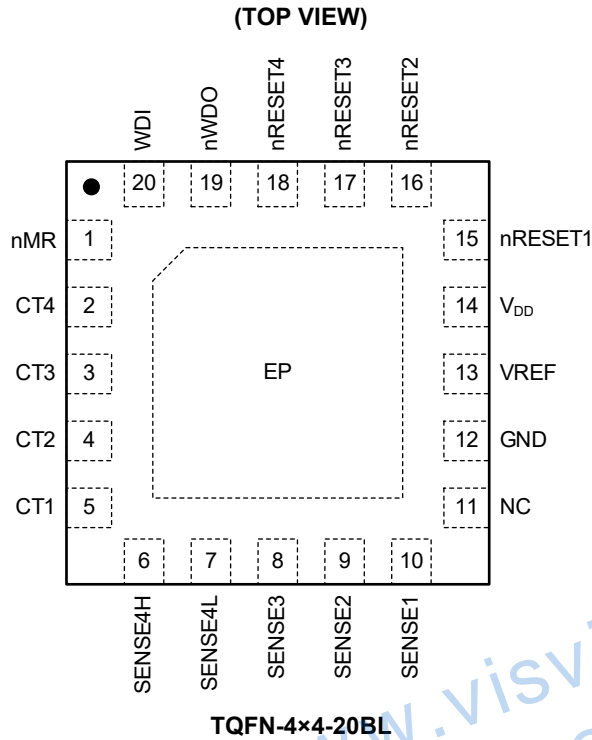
(TOP VIEW)

WDI
nWDO
nRESET4
nRESET3
nRESET2

20
19
18
17
16

nMR 1
CT4 2
CT3 3
CT2 4
CT1 5

15 nRESET1
14 $V_{DD}$
13 VREF
12 GND
11 NC

EP

6
7
8
9
10

SENSE4H
SENSE4L
SENSE3
SENSE2
SENSE1

TQFN-4×4-20BL

w.visv